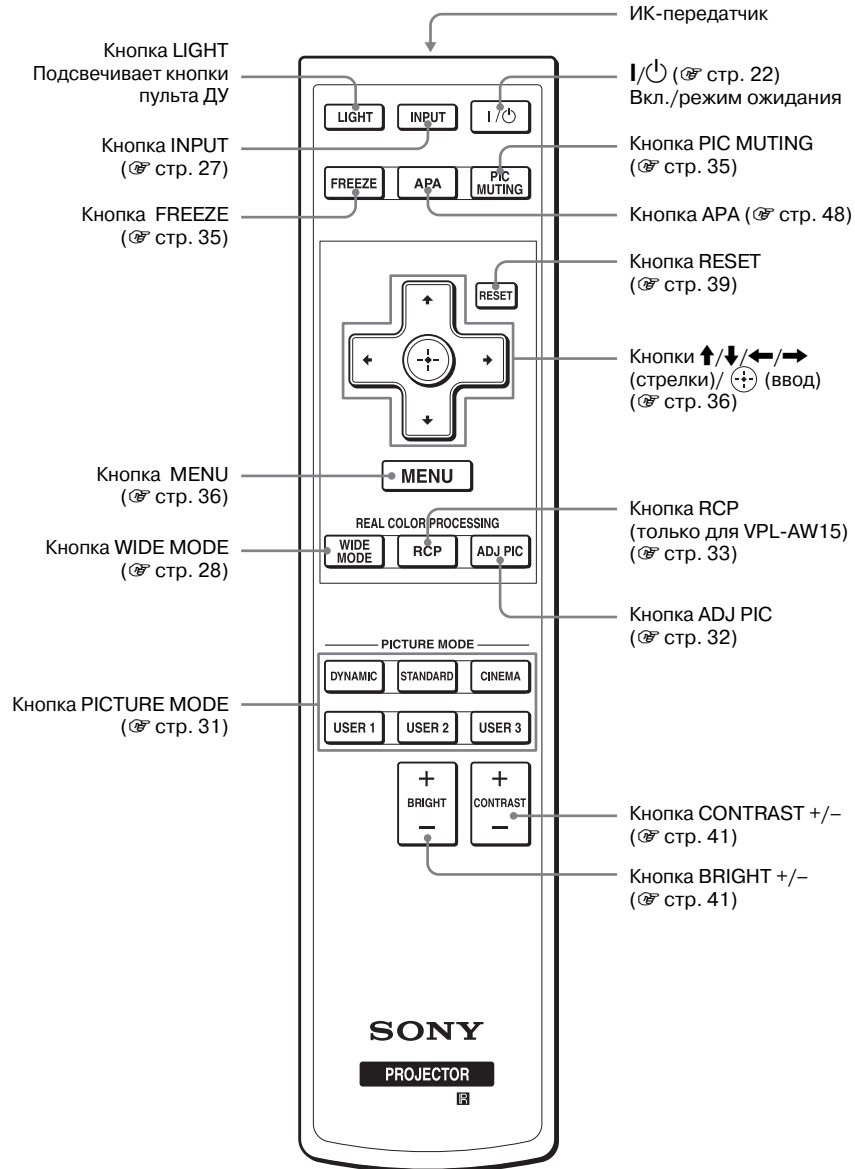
ИК-передатчик

Кнопка LIGHT
Подсвечивает кнопки пульта ДУ

LIGHT
INPUT
I/⏻

I/⏻ (☞ стр. 22)
Вкл./режим ожидания

Кнопка INPUT
(☞ стр. 27)

Кнопка PIC MUTING
(☞ стр. 35)

FREEZE
APA
PIC MUTING

Кнопка FREEZE
(☞ стр. 35)

Кнопка APA (☞ стр. 48)

Кнопка RESET
(☞ стр. 39)

RESET

Кнопки ↑/↓/←/→ (стрелки)/ ⊕ (ввод)
(☞ стр. 36)

Кнопка MENU
(☞ стр. 36)

MENU

REAL COLOR PROCESSING

Кнопка RCP
(только для VPL-AW15)
(☞ стр. 33)

Кнопка WIDE MODE
(☞ стр. 28)

WIDE MODE
RCP
ADJ PIC

Кнопка ADJ PIC
(☞ стр. 32)

PICTURE MODE

DYNAMIC
STANDARD
CINEMA
USER 1
USER 2
USER 3

Кнопка PICTURE MODE
(☞ стр. 31)

+
BRIGHT
–

+
CONTRAST
–

Кнопка CONTRAST +/–
(☞ стр. 41)

Кнопка BRIGHT +/–
(☞ стр. 41)

SONY

PROJECTOR